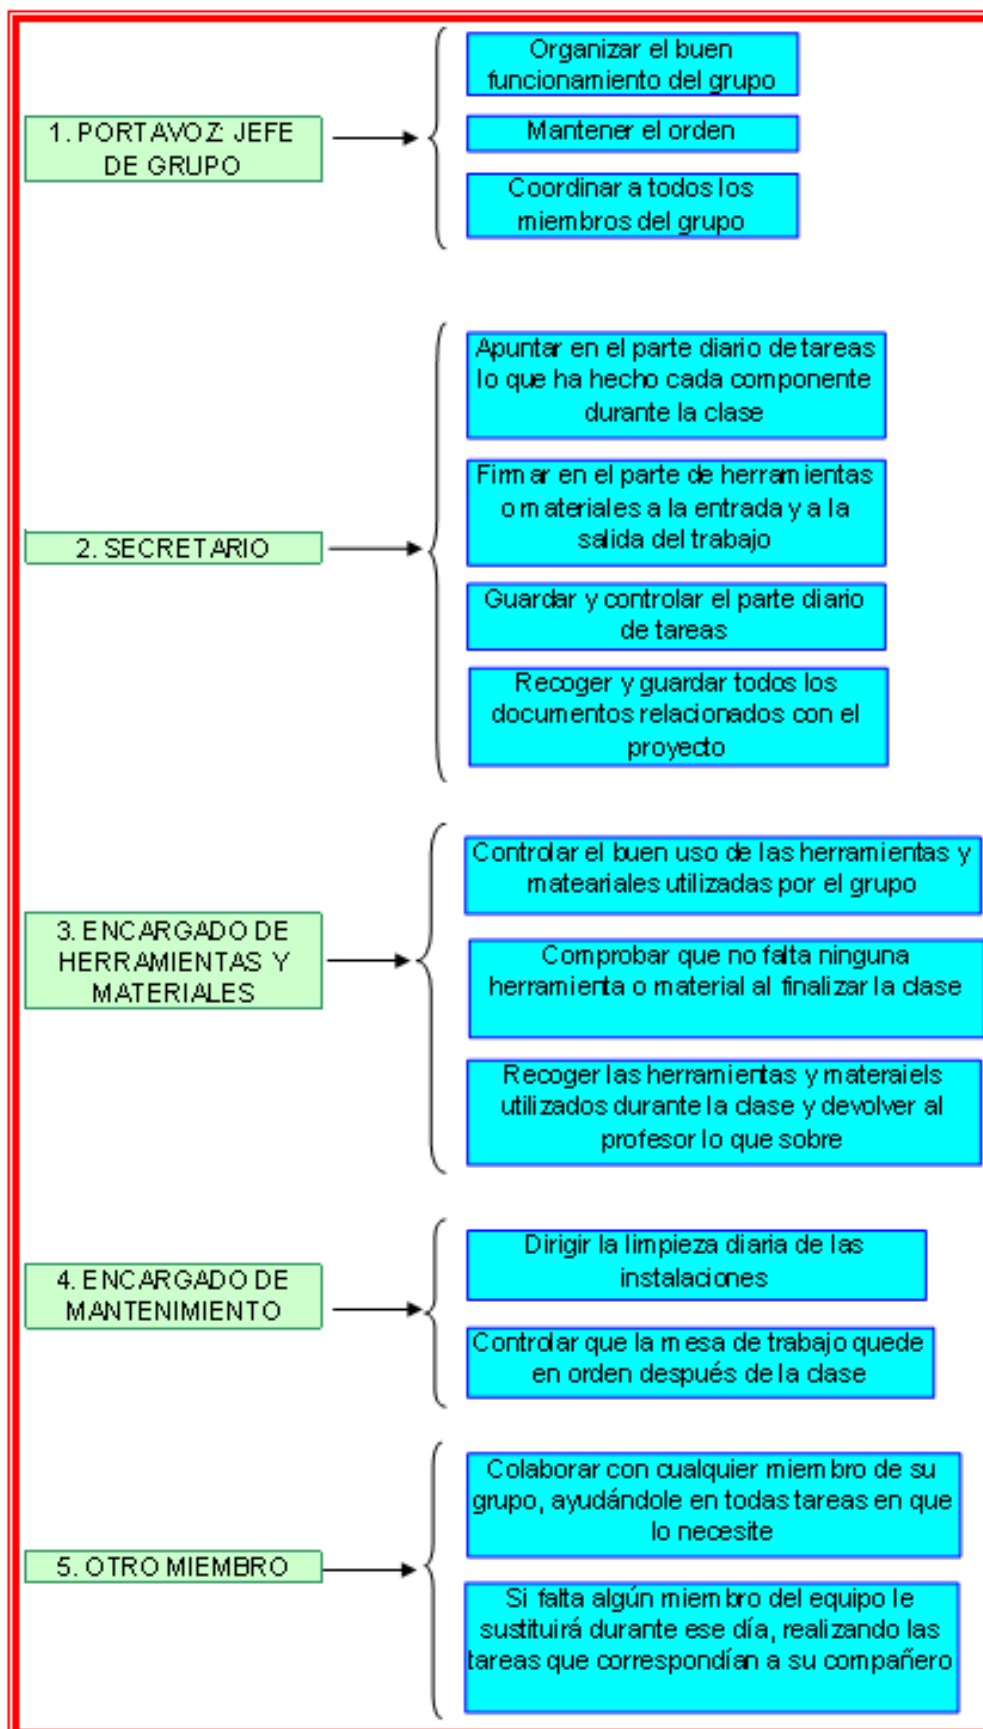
1. PORTAVOZ: JEFE DE GRUPO

Organizar el buen funcionamiento del grupo

Mantener el orden

Coordinar a todos los miembros del grupo

2. SECRETARIO

Apuntar en el parte diario de tareas lo que ha hecho cada componente durante la clase

Firmar en el parte de herramientas o materiales a la entrada y a la salida del trabajo

Guardar y controlar el parte diario de tareas

Recoger y guardar todos los documentos relacionados con el proyecto

3. ENCARGADO DE HERRAMIENTAS Y MATERIALES

Controlar el buen uso de las herramientas y mateariales utilizadas por el grupo

Comprobar que no falta ninguna herramienta o material al finalizar la clase

Recoger las herramientas y materaiels utilizados durante la clase y devolver al profesor lo que sobre

4. ENCARGADO DE MANTENIMIENTO

Dirigir la limpieza diaria de las instalaciones

Controlar que la mesa de trabajo quede en orden después de la clase

5. OTRO MIEMBRO

Colaborar con cualquier miembro de su grupo, ayudándole en todas tareas en que lo necesite

Si falta algún miembro del equipo le sustituirá durante ese día, realizando las tareas que correspondían a su compañero